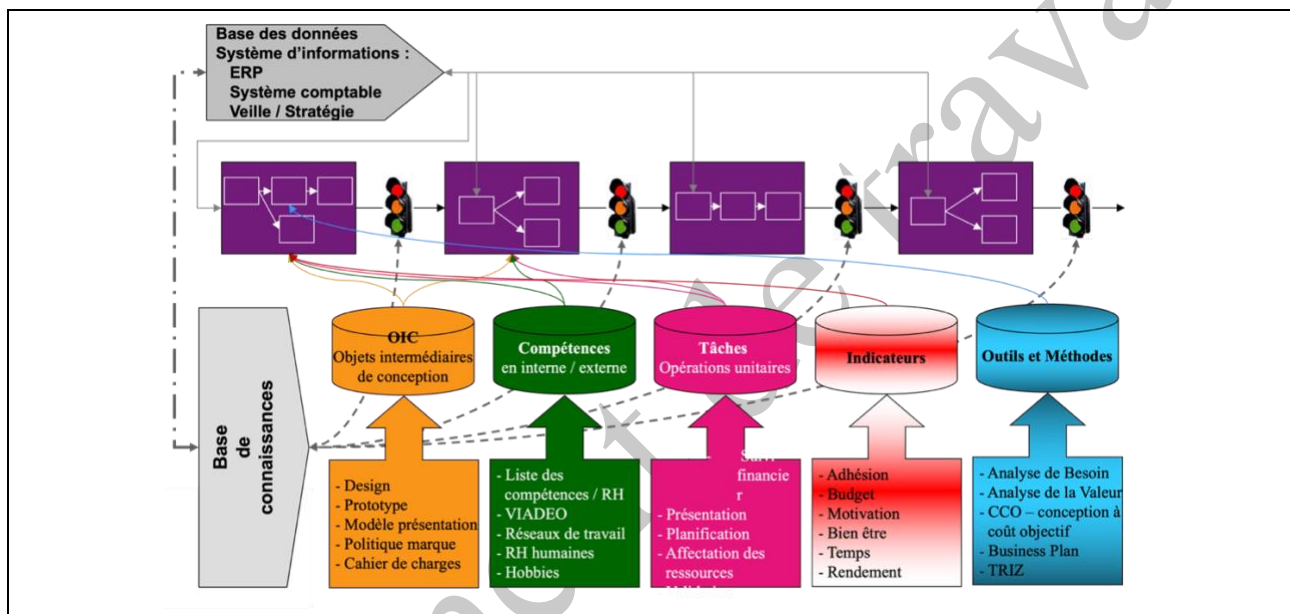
Base des données
Système d'informations :
ERP
Système comptable
Veille / Stratégie

Base de connaissances

OIC
Objets intermédiaires de conception

Compétences
en interne / externe

Tâches
Opérations unitaires

Indicateurs

Outils et Méthodes

- Design
- Prototype
- Modèle présentation
- Politique marque
- Cahier de charges

- Liste des compétences / RH
- VIADEO
- Réseaux de travail
- RH humaines
- Hobbies

Suivi financier
- Présentation
- Planification
- Affectation des ressources
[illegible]

- Adhésion
- Budget
- Motivation
- Bien être
- Temps
- Rendement

- Analyse de Besoin
- Analyse de la Valeur
- CCO – conception à coût objectif
- Business Plan
- TRIZ